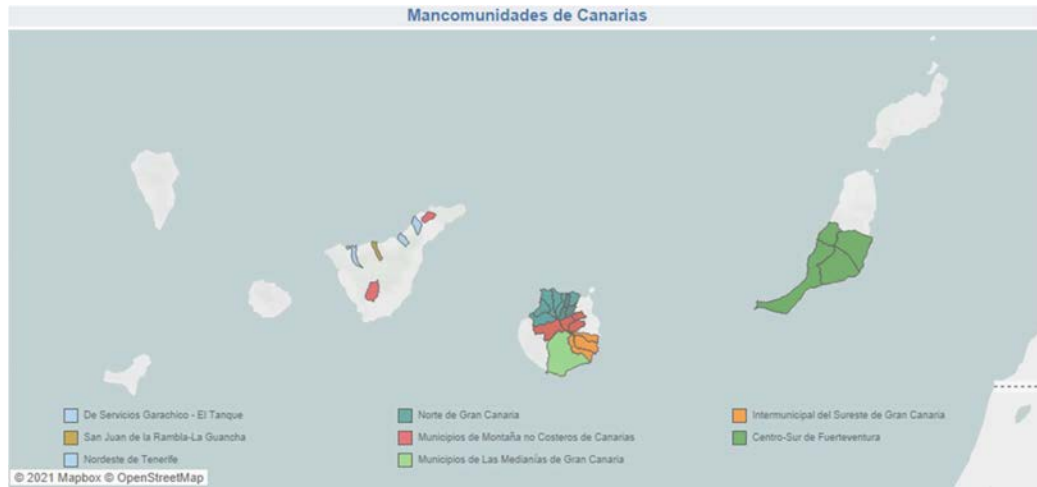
Mancomunidades de Canarias

De Servicios Garachico - El Tanque
San Juan de la Rambla-La Guancha
Nordeste de Tenerife
Norte de Gran Canaria
Municipios de Montaña no Costeros de Canarias
Municipios de Las Medianías de Gran Canaria
Intermunicipal del Sureste de Gran Canaria
Centro-Sur de Fuerteventura

© 2021 Mapbox © OpenStreetMap